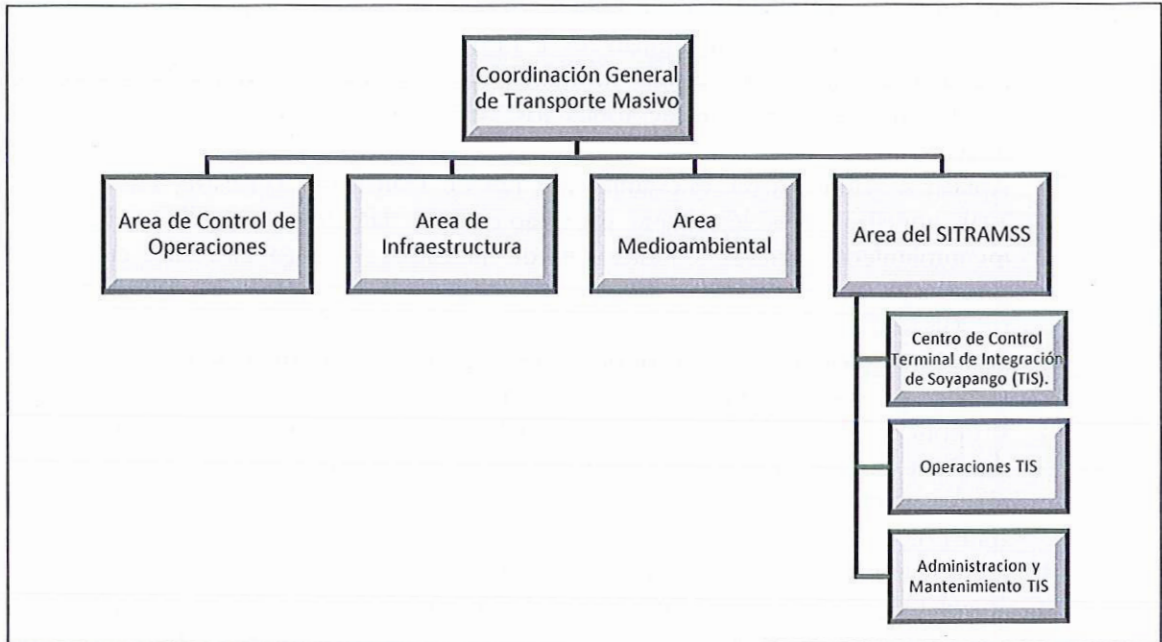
Coordinación General de Transporte Masivo

Area de Control de Operaciones

Area de Infraestructura

Area Medioambiental

Area del SITRAMSS

Centro de Control Terminal de Integración de Soyapango (TIS).

Operaciones TIS

Administracion y Mantenimiento TIS